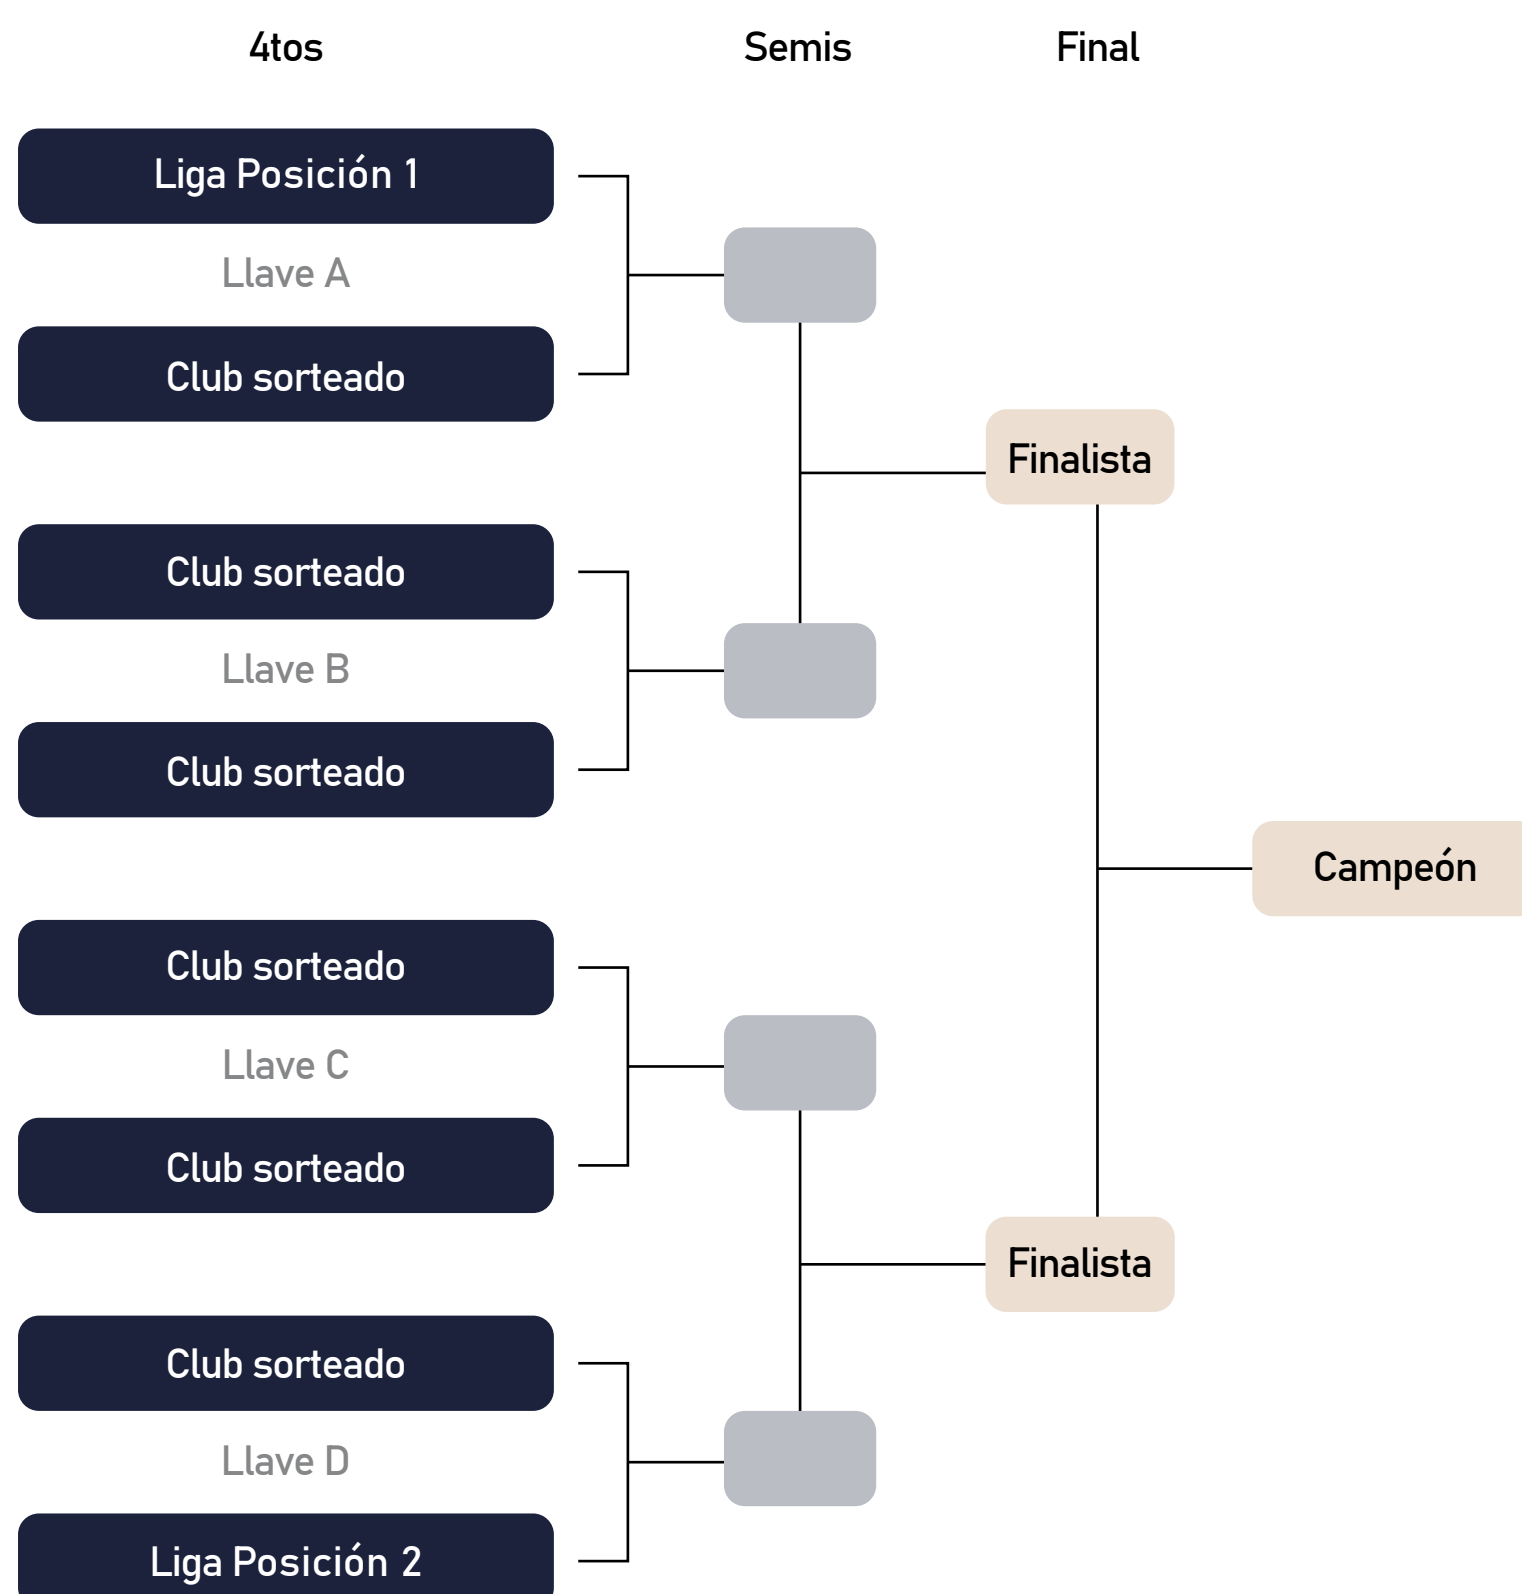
4tos Semis Final

Liga Posición 1

Llave A

Club sorteado

Finalista

Club sorteado

Llave B

Club sorteado

Campeón

Club sorteado

Llave C

Club sorteado

Finalista

Club sorteado

Llave D

Liga Posición 2